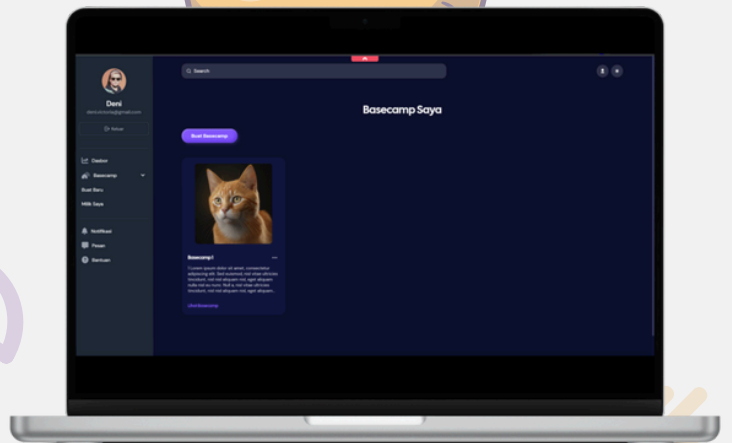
Deni
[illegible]@gmail.com

Keluar

Dasbor
Basecamp
Buat Baru
Milik Saya

Notifikasi
Pesan
Bantuan

Search

Basecamp Saya

Buat Basecamp

Basecamp 1
Lorem ipsum dolor sit amet, consectetur adipiscing elit. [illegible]

Lihat Basecamp